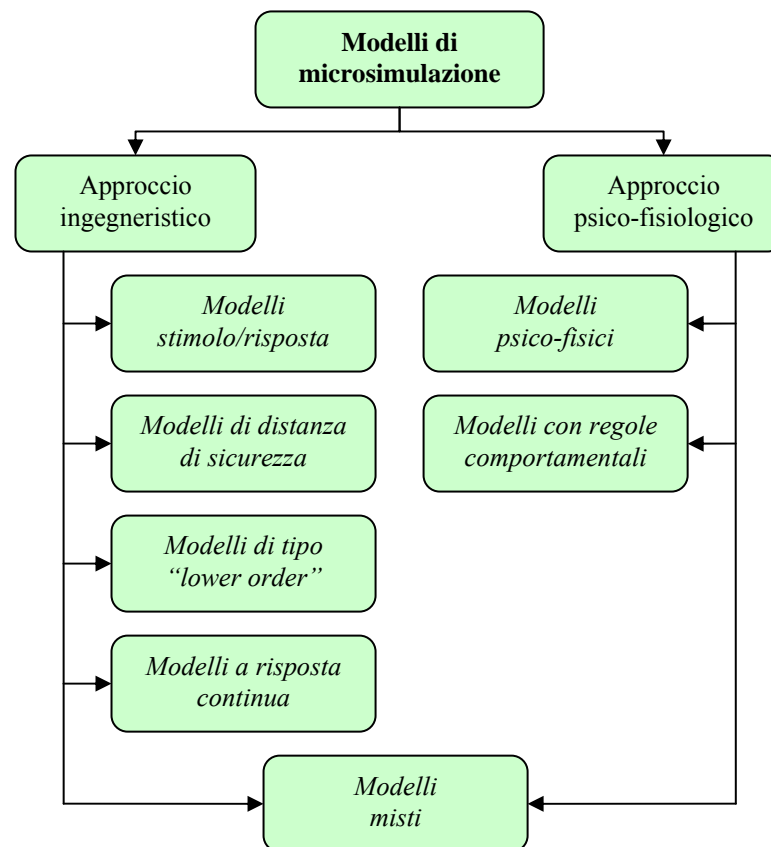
Modelli di microsimulazione

Approccio ingegneristico

Approccio psico-fisiologico

Modelli stimolo/risposta

Modelli di distanza di sicurezza

Modelli di tipo “lower order”

Modelli a risposta continua

Modelli psico-fisici

Modelli con regole comportamentali

Modelli misti